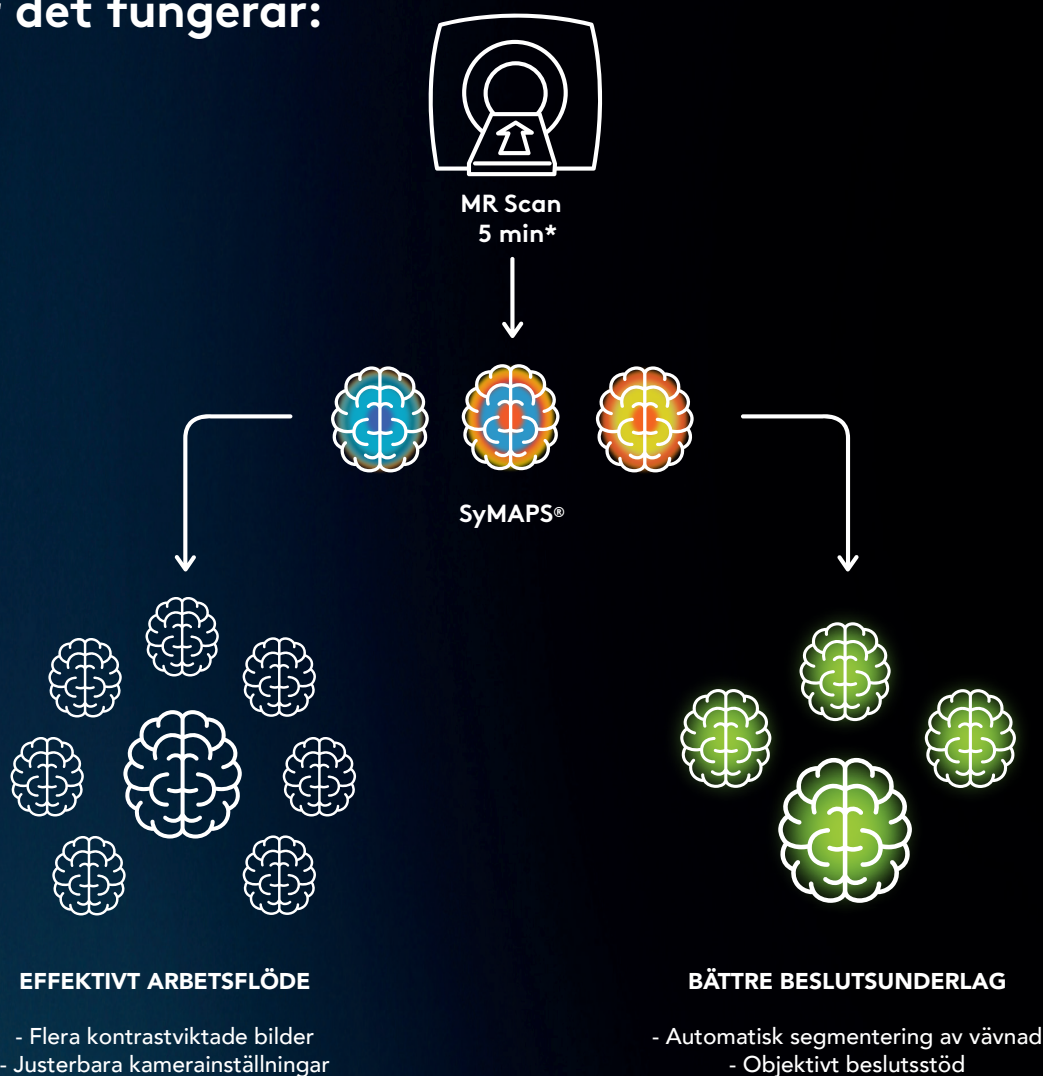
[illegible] det fungerar:

MR Scan
5 min*

SyMAPS®

EFFEKTIVT ARBETSFLÖDE

- Flera kontrastviktade bilder
- Justerbara kamerainställningar

BÄTTRE BESLUTSUNDERLAG

- Automatisk segmentering av vävnad
- Objektivt beslutsstöd